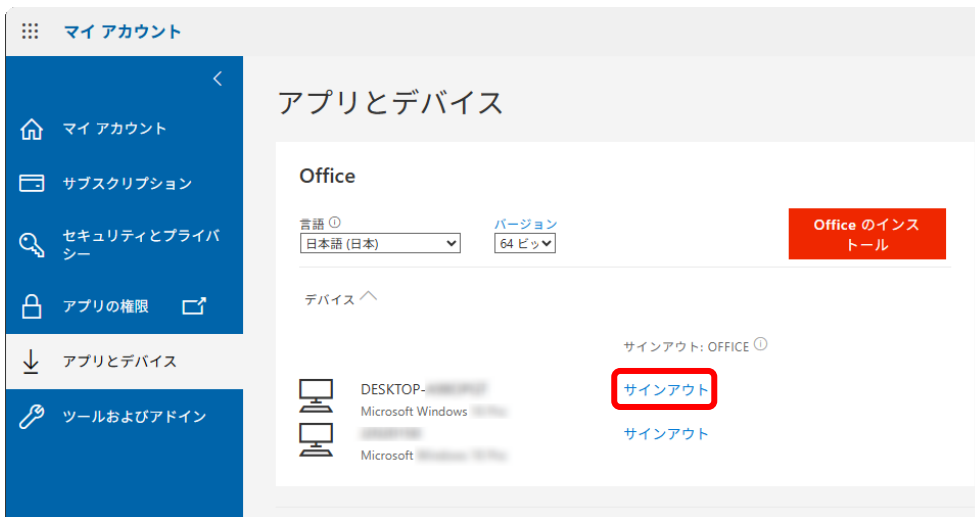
マイ アカウント

マイ アカウント
サブスクリプション
セキュリティとプライバシー
アプリの権限
アプリとデバイス
ツールおよびアドイン

アプリとデバイス

Office

言語 ⓘ
日本語 (日本)
バージョン
64 ビッ
Office のインストール

デバイス

サインアウト: OFFICE ⓘ

DESKTOP-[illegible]
Microsoft Windows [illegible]
サインアウト

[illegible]
Microsoft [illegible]
サインアウト